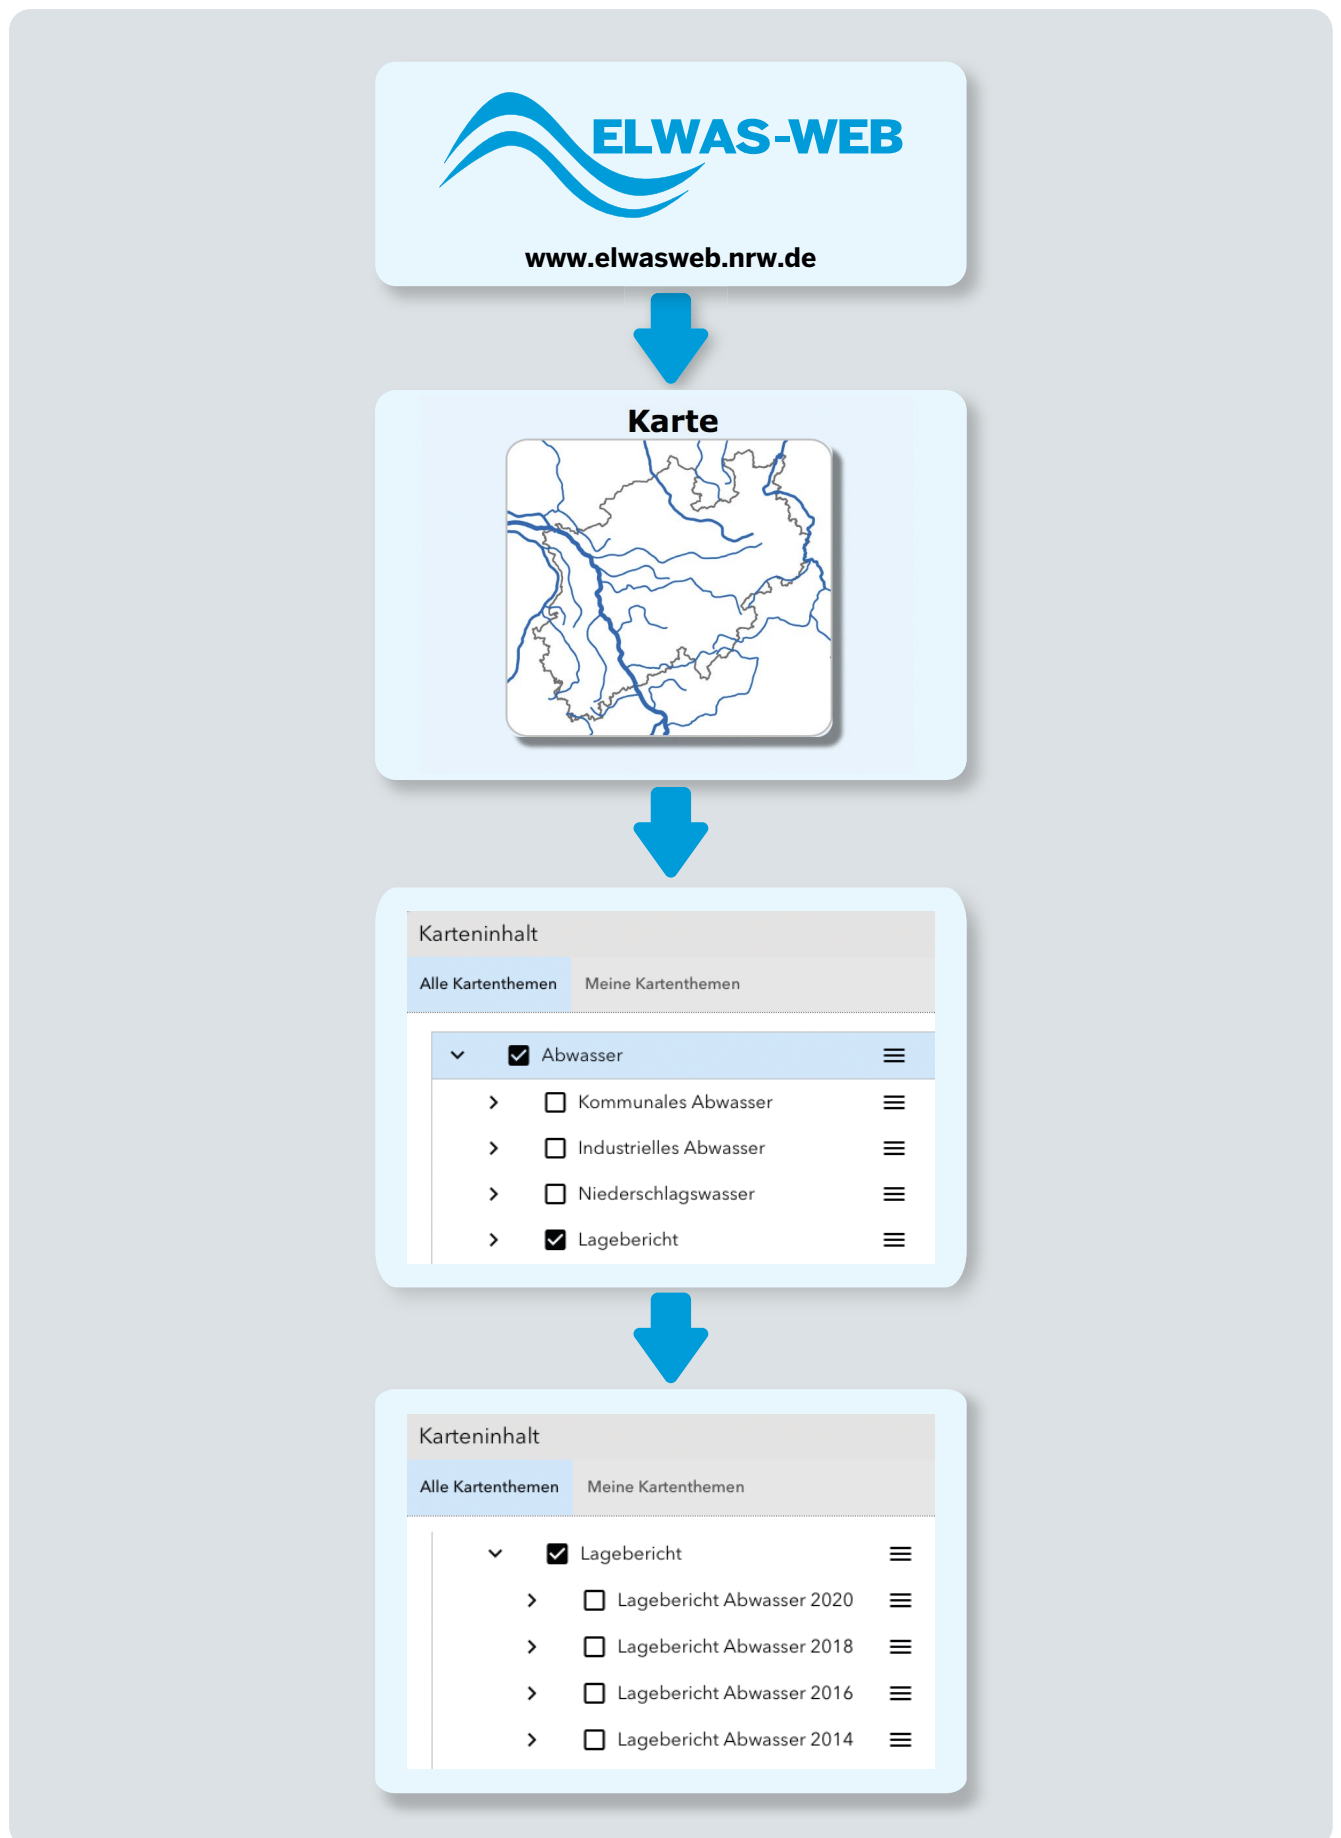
ELWAS-WEB

www.elwasweb.nrw.de

Karte

Karteninhalt

Alle Kartenthemen Meine Kartenthemen

Abwasser

Kommunales Abwasser

Industrielles Abwasser

Niederschlagswasser

Lagebericht

Karteninhalt

Alle Kartenthemen Meine Kartenthemen

Lagebericht

Lagebericht Abwasser 2020

Lagebericht Abwasser 2018

Lagebericht Abwasser 2016

Lagebericht Abwasser 2014